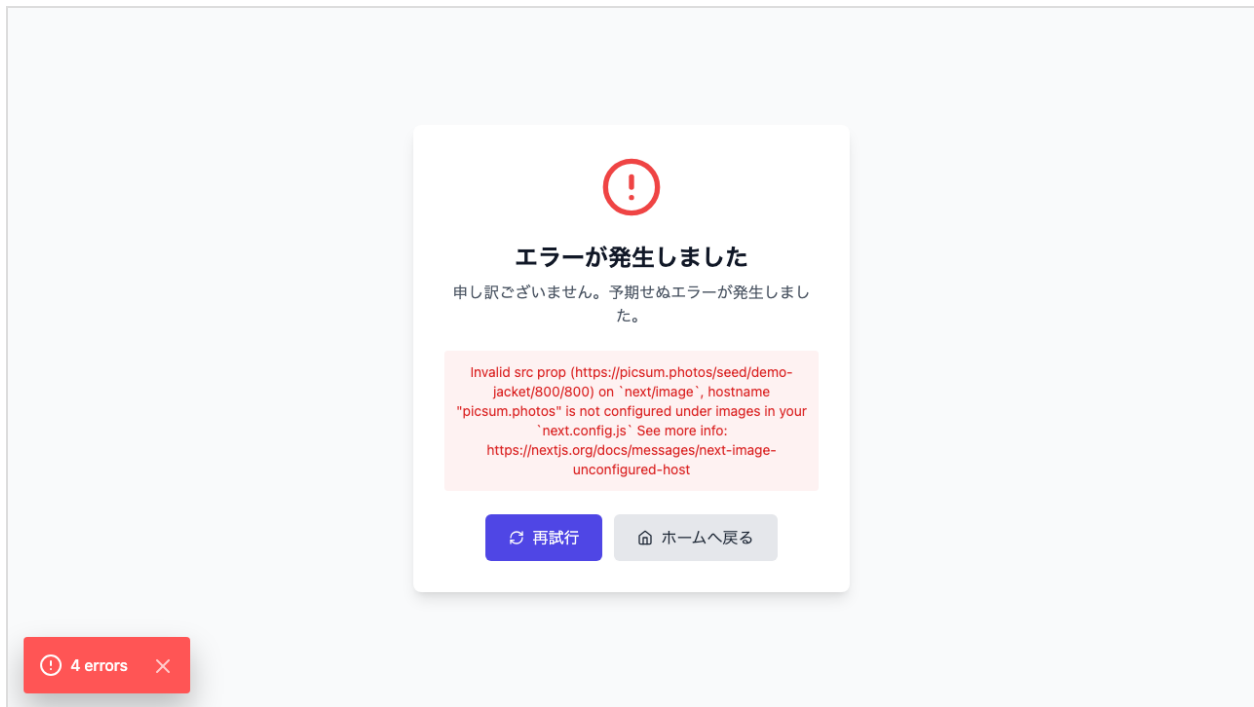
エラーが発生しました

申し訳ございません。予期せぬエラーが発生しました。

Invalid src prop (https://picsum.photos/seed/demo-jacket/800/800) on `next/image`, hostname "picsum.photos" is not configured under images in your `next.config.js` See more info: https://nextjs.org/docs/messages/next-image-unconfigured-host

再試行

ホームへ戻る

4 errors